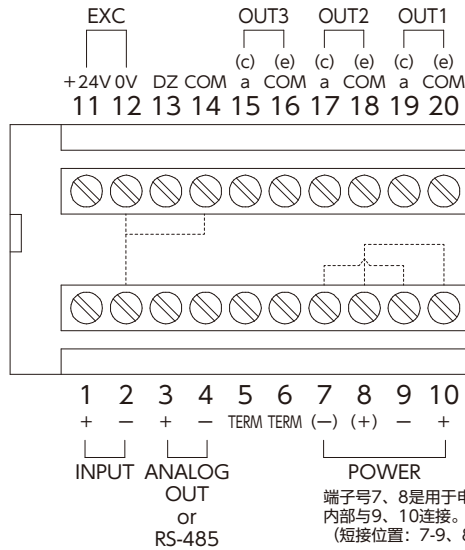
EXC
OUT3 OUT2 OUT1
(c) (e) (c) (e) (c) (e)
+24V 0V DZ COM a COM a COM a COM
11 12 13 14 15 16 17 18 19 20

1 2 3 4 5 6 7 8 9 10
+ − + − TERM TERM (−) (+) − +
INPUT ANALOG OUT or RS-485
POWER
端子号7、8是用于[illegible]
内部与9、10连接。
（短接位置：7-9、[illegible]